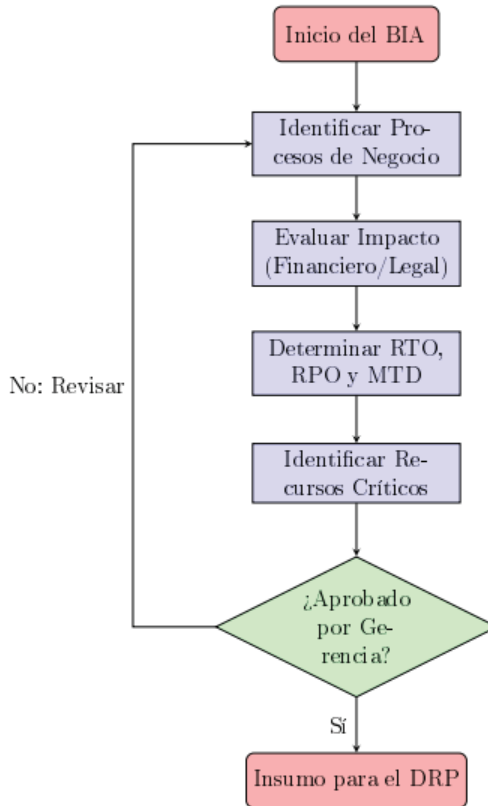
Inicio del BIA

Identificar Procesos de Negocio

Evaluar Impacto (Financiero/Legal)

Determinar RTO, RPO y MTD

Identificar Recursos Críticos

¿Aprobado por Gerencia?

No: Revisar

Sí

Insumo para el DRP